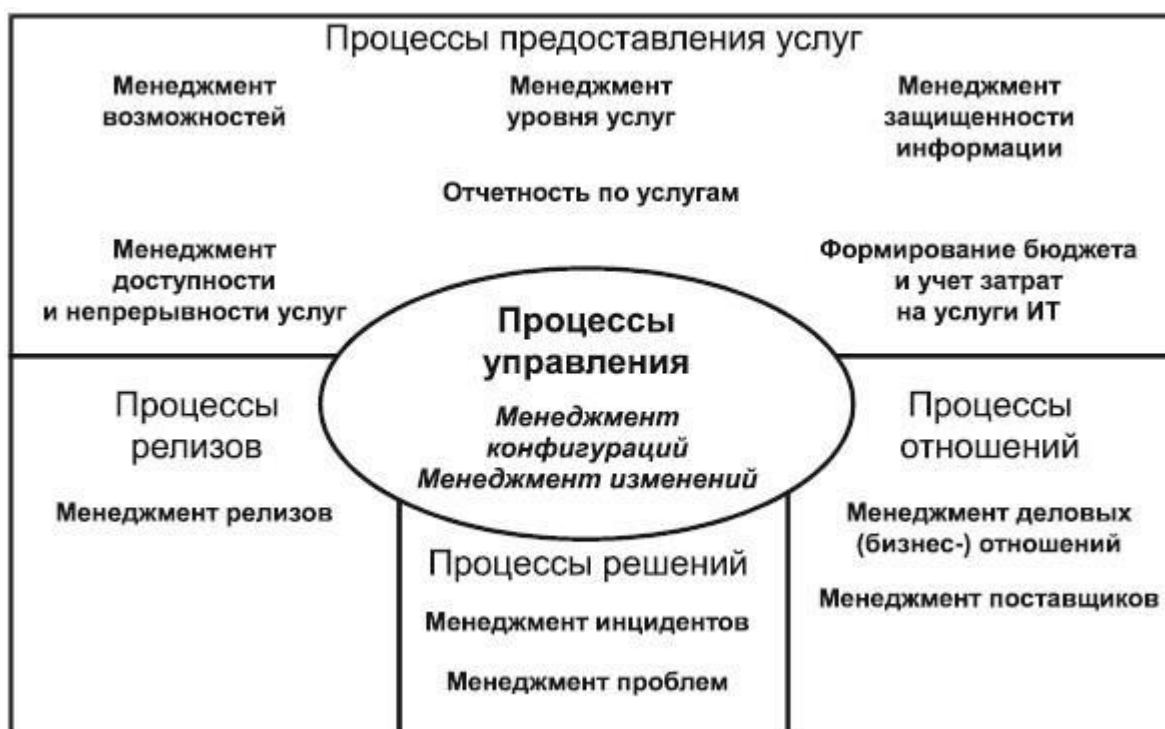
Процессы предоставления услуг

Менеджмент возможностей

Менеджмент уровня услуг

Менеджмент защищенности информации

Отчетность по услугам

Менеджмент доступности и непрерывности услуг

Формирование бюджета и учет затрат на услуги ИТ

Процессы управления

Менеджмент конфигураций
Менеджмент изменений

Процессы релизов

Менеджмент релизов

Процессы отношений

Менеджмент деловых (бизнес-) отношений

Менеджмент поставщиков

Процессы решений

Менеджмент инцидентов

Менеджмент проблем